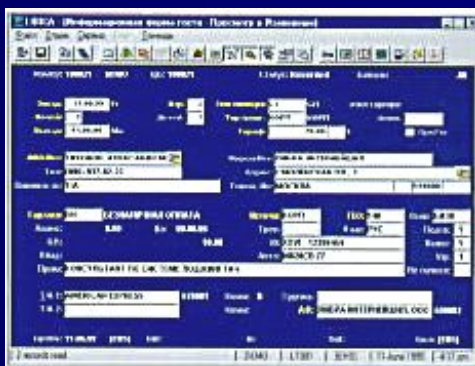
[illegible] - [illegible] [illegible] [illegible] - Просмотр и Изменение

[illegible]

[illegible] 100071 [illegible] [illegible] 100071 Статус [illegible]

Заезд 11.06.99 Взр. Тип номера Коммерс

Ночей 1 Тариф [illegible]

Выезд 12.06.99

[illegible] ПЕТРОВ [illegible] Фирма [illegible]

Тел. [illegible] Адрес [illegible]

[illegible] Город МОСКВА

Оплата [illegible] БЕЗНАЛИЧНАЯ ОПЛАТА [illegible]

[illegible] 0.00 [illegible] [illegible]

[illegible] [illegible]

Прим. КОНСУЛЬТАНТ ПО СИСТЕМЕ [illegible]

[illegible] AMERICAN EXPRESS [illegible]

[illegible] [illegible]

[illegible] 11.06.99 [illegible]

2 records read | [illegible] | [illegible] | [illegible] | 11 June 1999 | 4:37 pm